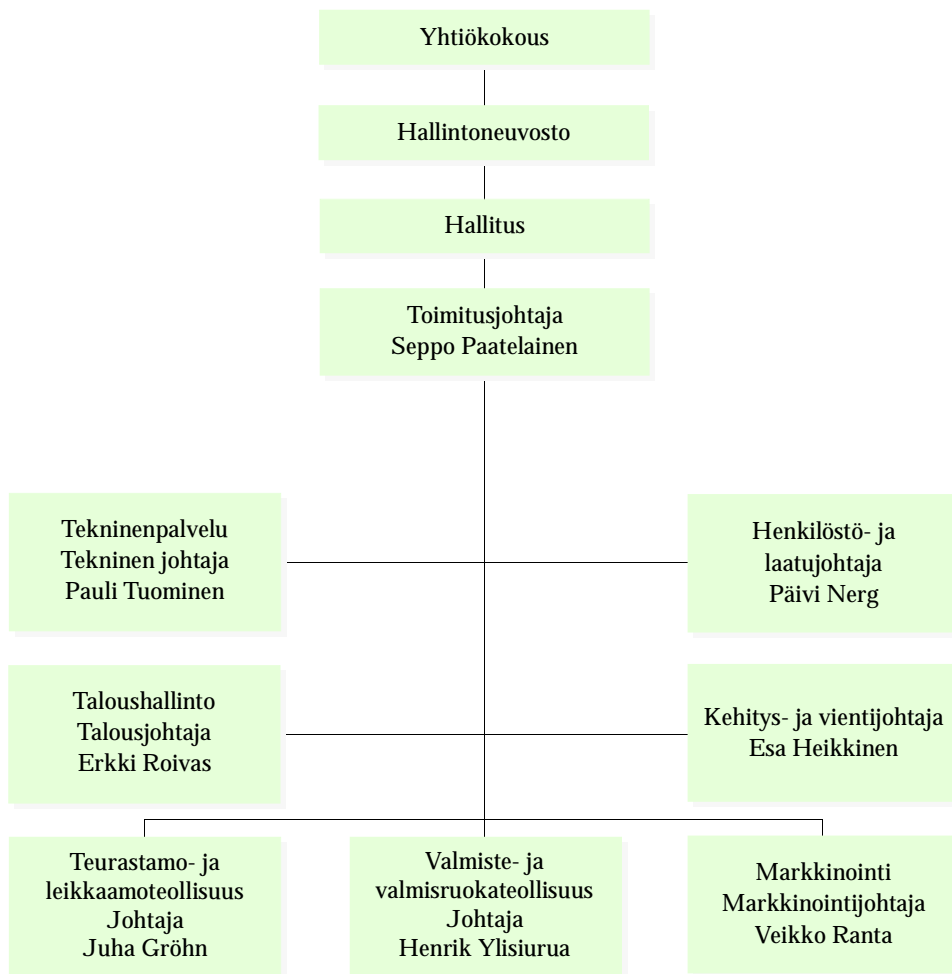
Yhtiökokous

Hallintoneuvosto

Hallitus

Toimitusjohtaja
Seppo Paatelainen

Tekninenpalvelu
Tekninen johtaja
Pauli Tuominen

Henkilöstö- ja
laatujohtaja
Päivi Nerg

Taloushallinto
Talousjohtaja
Erkki Roivas

Kehitys- ja vientijohtaja
Esa Heikkinen

Teurastamo- ja
leikkaamoteollisuus
Johtaja
Juha Gröhn

Valmiste- ja
valmisruokateollisuus
Johtaja
Henrik Ylisiurua

Markkinointi
Markkinointijohtaja
Veikko Ranta